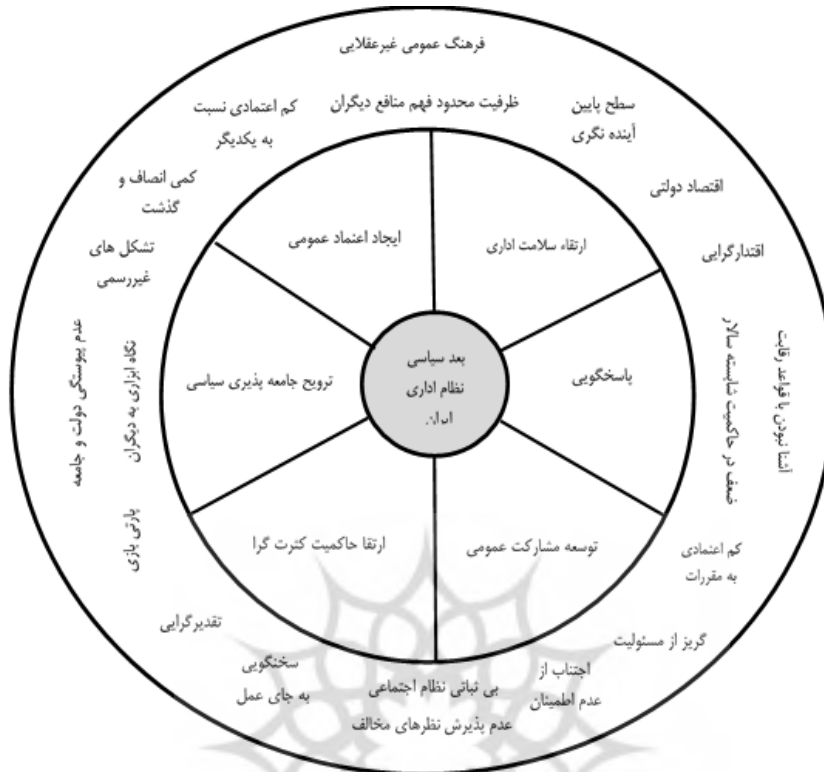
فرهنگ عمومی غیرعقلایی

کم اعتمادی نسبت به یکدیگر

ظرفیت محدود فهم منافع دیگران

سطح پایین آینده نگری

کمی انصاف و گذشت

اقتصاد دولتی

تشکل های غیررسمی

اقتدارگرایی

عدم پیوستگی دولت و جامعه

نگاه ابزاری به دیگران

ضعف در حاکمیت شایسته سالار

آشنا نبودن با قواعد رقابت

پارتی بازی

کم اعتمادی به مقررات

تقدیرگرایی

گریز از مسئولیت

سخنگویی به جای عمل

اجتناب از عدم اطمینان

بی ثباتی نظام اجتماعی

عدم پذیرش نظرهای مخالف

ایجاد اعتماد عمومی

ارتقاء سلامت اداری

ترویج جامعه پذیری سیاسی

پاسخگویی

ارتقا حاکمیت کثرت گرا

توسعه مشارکت عمومی

بعد سیاسی نظام اداری ایران